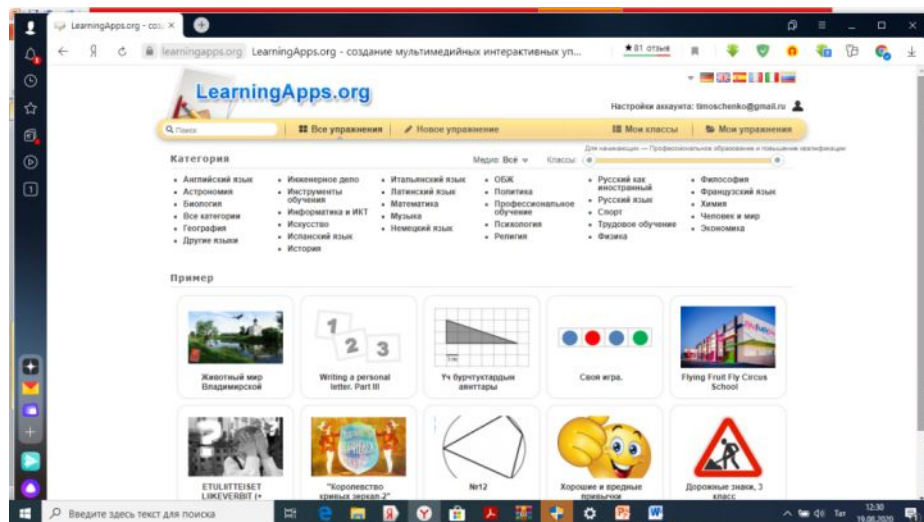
LearningApps.org - соз ×

learningapps.org LearningApps.org - создание мультимедийных интерактивных уп...

★ 81 отзыв

LearningApps.org

Настройки аккаунта: timoschenko@gmail.ru

Поиск

Все упражнения

Новое упражнение

Мои классы

Мои упражнения

Для начинающих — Профессиональное образование и повышение квалификации

Категория

Медиа: Всё

Классы

Английский язык
Астрономия
Биология
Все категории
География
Другие языки

Инженерное дело
Инструменты обучения
Информатика и ИКТ
Искусство
Испанский язык
История

Итальянский язык
Латинский язык
Математика
Музыка
Немецкий язык

ОБЖ
Политика
Профессиональное обучение
Психология
Религия

Русский как иностранный
Русский язык
Спорт
Трудовое обучение
Физика

Философия
Французский язык
Химия
Человек и мир
Экономика

Пример

Животный мир Владимирской

1 2 3

Writing a personal letter. Part III

Үч бурчтуктардын аянттары

Своя игра.

Flying Fruit Fly Circus School

ETULIITTEISET LIIKEVERBIT (+

"Королевство кривых зеркал 2"

№12

Хорошие и вредные привычки

Дорожные знаки, 3 класс

Введите здесь текст для поиска

Tat

12:30
19.08.2020